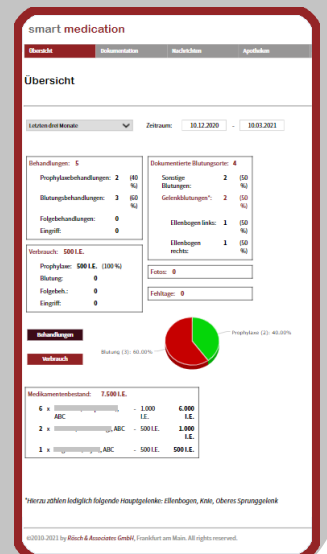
smart medication

Übersicht | Dokumentation | Nachrichten | Apotheken

Übersicht

Letzten drei Monate

Zeitraum: 10.12.2020 - 10.03.2021

Behandlungen: 5

Prophylaxebehandlungen: 2 (40 %)

Blutungsbehandlungen: 3 (60 %)

Folgebehandlungen: 0

Eingriff: 0

Dokumentierte Blutungsorte: 4

Sonstige Blutungen: 2 (50 %)

Gelenkblutungen*: 2 (50 %)

Ellenbogen links: 1 (50 %)

Ellenbogen rechts: 1 (50 %)

Verbrauch: 500 I.E.

Prophylaxe: 500 I.E. (100 %)

Blutung: 0

Folgebeh.: 0

Eingriff: 0

Fotos: 0

Fehltage: 0

Behandlungen

Verbrauch

Prophylaxe (2): 40.00%

Blutung (3): 60.00%

Medikamentenbestand: 7.500 I.E.

6 x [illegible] ABC - 1.000 I.E. 6.000 I.E.

2 x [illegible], ABC - 500 I.E. 1.000 I.E.

1 x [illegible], ABC - 500 I.E. 500 I.E.

*Hierzu zählen lediglich folgende Hauptgelenke: Ellenbogen, Knie, Oberes Sprunggelenk

©2010-2021 by Rösch & Associates GmbH, Frankfurt am Main. All rights reserved.